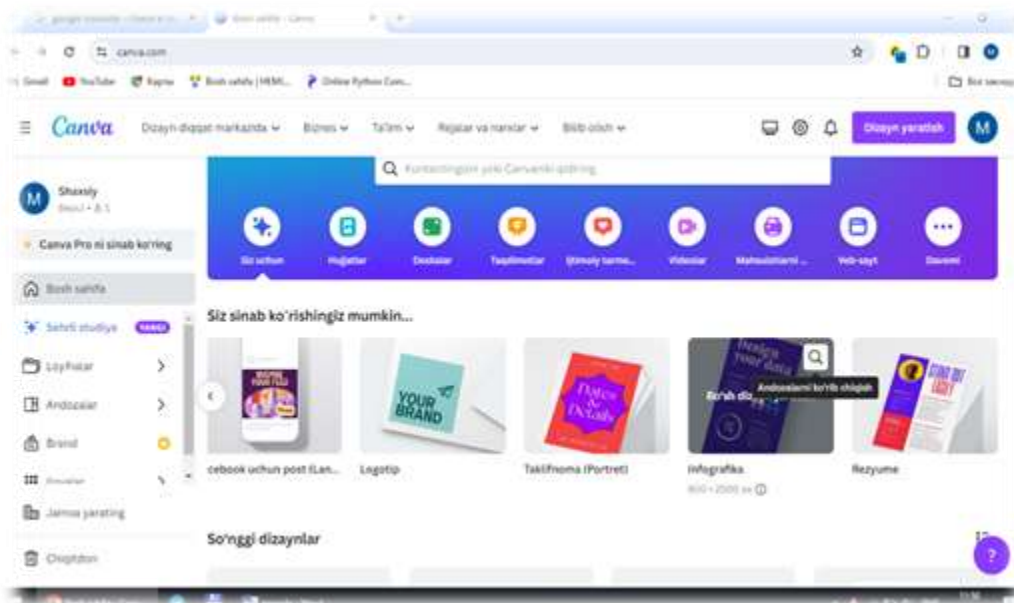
canva.com

Gmail YouTube Карты Bosh sahifa | HEMIS Online Python Com...

Canva Dizayn diqqat markazida Biznes Ta'lim Rejalar va narxlar Bilib olish Dizayn yaratish M

Kontentingizni yoki Canvadan qidiring

Shaxsiy

Canva Pro ni sinab ko'ring

Bosh sahifa

Sehrli studiya YANGI

Loyihalar

Andozalar

Brend

Jamoa yarating

Chiqindon

Siz uchun Hujjatlar Doskalar Taqdimotlar Ijtimoiy tarmo... Videolar Mahsulotlarni ... Veb-sayt Davomi

Siz sinab ko'rishingiz mumkin...

YOUR BRAND

Dates & Details

Bosh diq...

Andozalarni ko'rib chiqish

cebook uchun post (Lan... Logotip Taklifnoma (Portret) Infografika Rezyume

800 × 2000 px

So'nggi dizaynlar